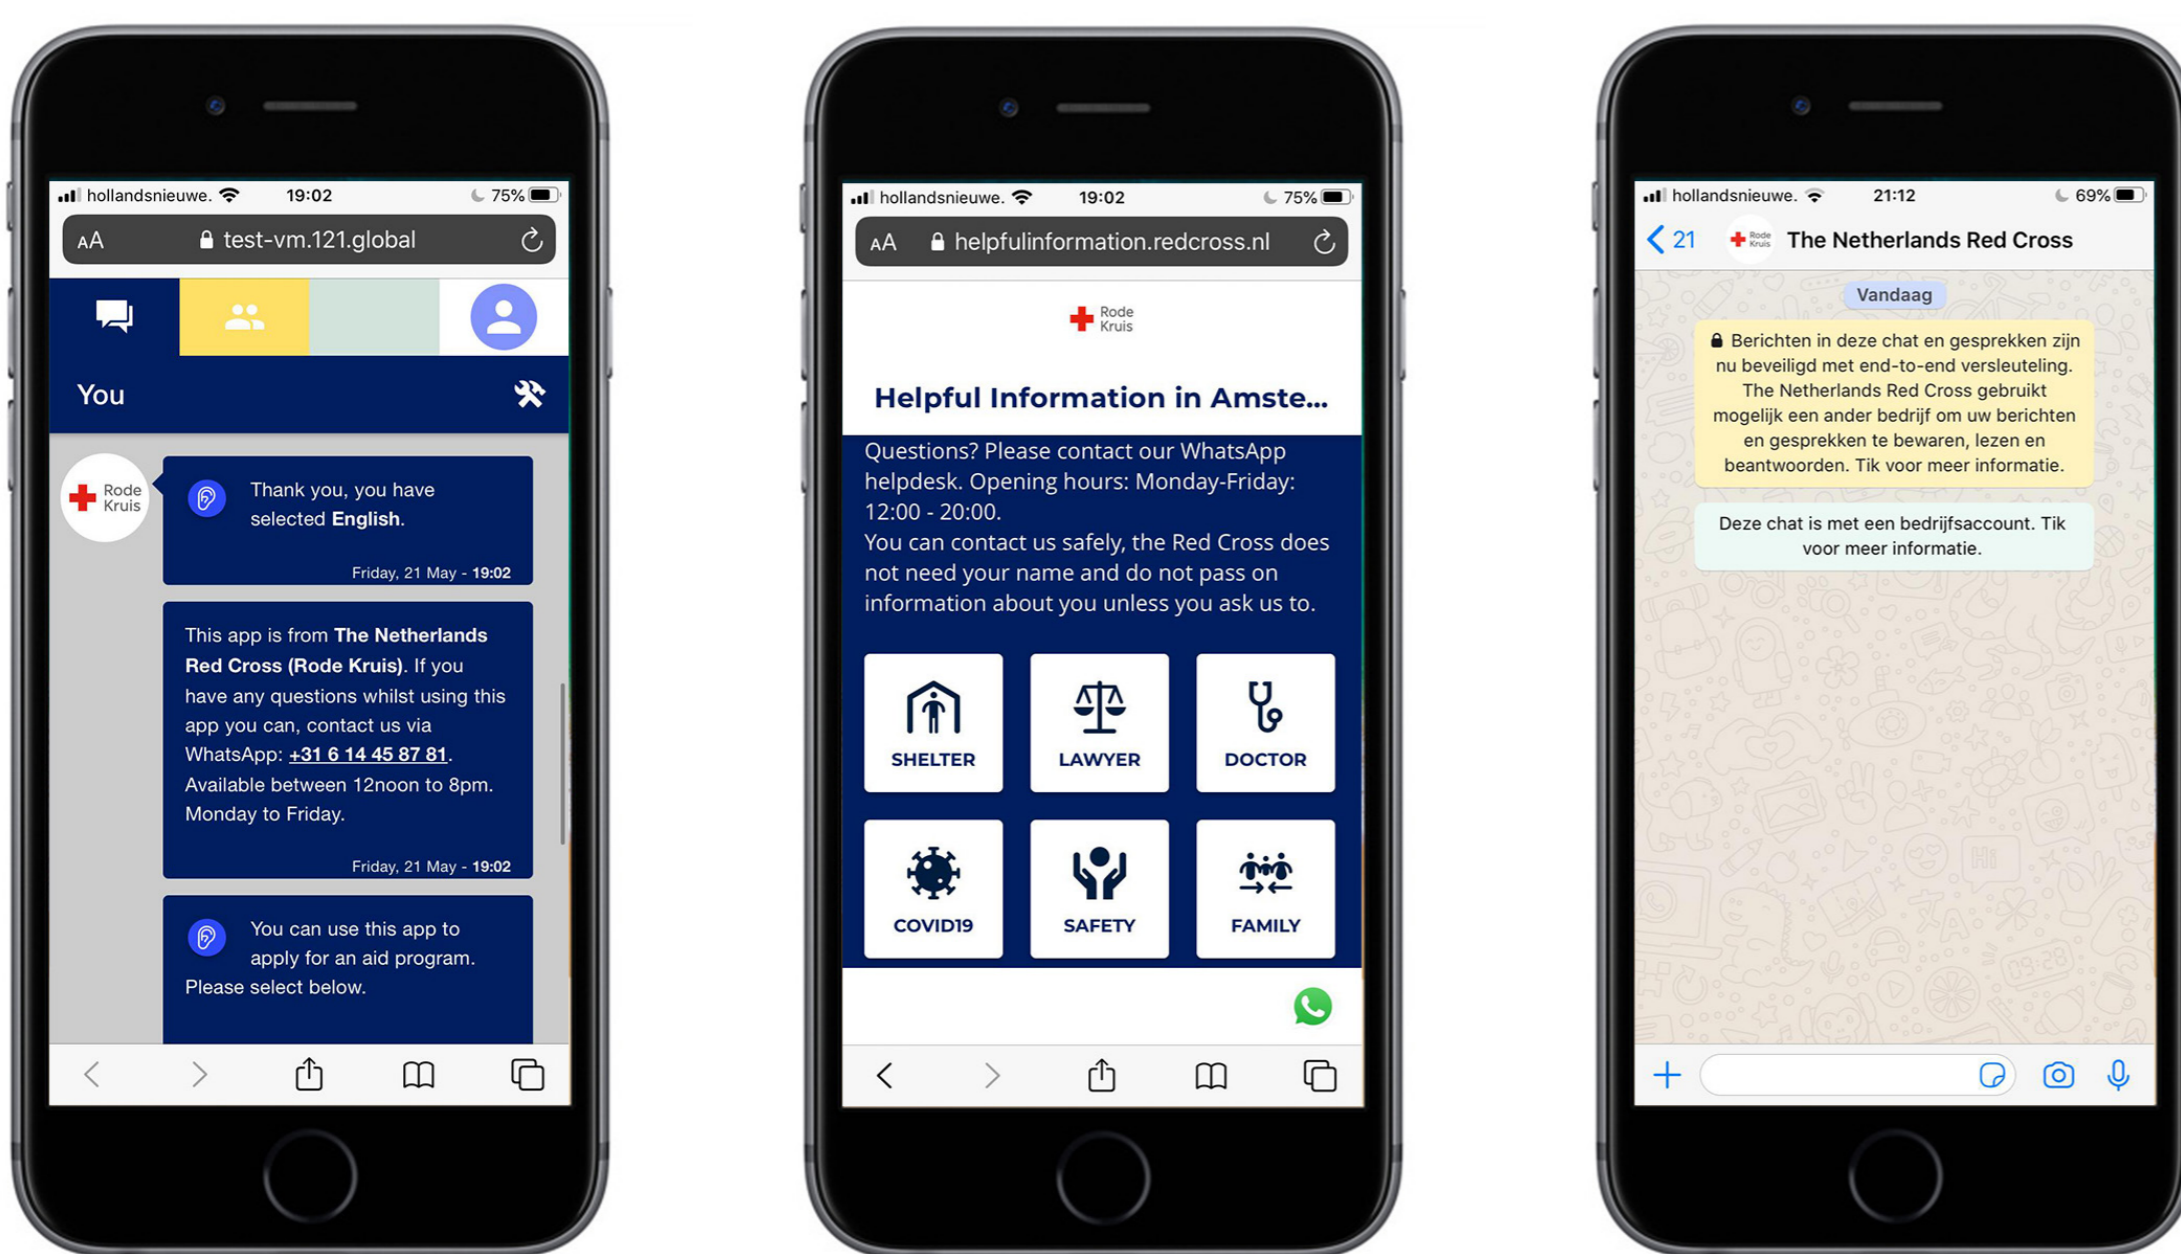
hollandsnieuwe. 19:02 75%

AA test-vm.121.global

You

Rode Kruis

Thank you, you have selected **English**.

Friday, 21 May - **19:02**

This app is from **The Netherlands Red Cross (Rode Kruis)**. If you have any questions whilst using this app you can, contact us via WhatsApp: +31 6 14 45 87 81. Available between 12noon to 8pm. Monday to Friday.

Friday, 21 May - **19:02**

You can use this app to apply for an aid program. Please select below.

hollandsnieuwe. 19:02 75%

AA helpfulinformation.redcross.nl

Rode Kruis

Helpful Information in Amste...

Questions? Please contact our WhatsApp helpdesk. Opening hours: Monday-Friday: 12:00 - 20:00.
You can contact us safely, the Red Cross does not need your name and do not pass on information about you unless you ask us to.

SHELTER
LAWYER
DOCTOR
COVID19
SAFETY
FAMILY

hollandsnieuwe. 21:12 69%

21 Rode Kruis The Netherlands Red Cross

Vandaag

Berichten in deze chat en gesprekken zijn nu beveiligd met end-to-end versleuteling. The Netherlands Red Cross gebruikt mogelijk een ander bedrijf om uw berichten en gesprekken te bewaren, lezen en beantwoorden. Tik voor meer informatie.

Deze chat is met een bedrijfsaccount. Tik voor meer informatie.